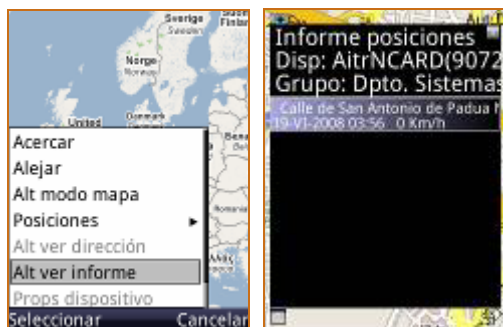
Sverige
Sweden
Finlan
Norge
Norway
United
Denmark
Acercar
Alejar
Alt modo mapa
Posiciones
Alt ver dirección
Alt ver informe
Props dispositivo
Seleccionar
Cancelar

Informe posiciones
Disp: AitrNCARD(9072
Grupo: Dpto. Sistemas
Calle de San Antonio de Padua N
19-VI-2008 03:56 0 Km/h